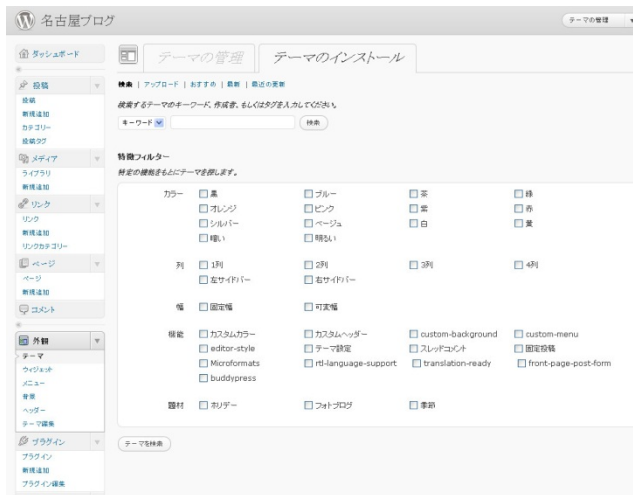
名古屋ブログ

テーマの管理

ダッシュボード

投稿
投稿
新規追加
カテゴリー
投稿タグ

メディア
ライブラリ
新規追加

リンク
リンク
新規追加
リンクカテゴリー

ページ
ページ
新規追加

コメント

外観
テーマ
ウィジェット
メニュー
背景
ヘッダー
テーマ編集

プラグイン
プラグイン
新規追加
プラグイン編集

テーマの管理　テーマのインストール

検索 | アップロード | おすすめ | 最新 | 最近の更新

検索するテーマのキーワード、作成者、もしくはタグを入力してください。

キーワード　検索

特徴フィルター

特定の機能をもとにテーマを探します。

| | | | | |
|---|---|---|---|---|
| カラー | 黒 | ブルー | 茶 | 緑 |
| | オレンジ | ピンク | 紫 | 赤 |
| | シルバー | ベージュ | 白 | 黄 |
| | 暗い | 明るい | | |
| 列 | 1列 | 2列 | 3列 | 4列 |
| | 左サイドバー | 右サイドバー | | |
| 幅 | 固定幅 | 可変幅 | | |
| 機能 | カスタムカラー | カスタムヘッダー | custom-background | custom-menu |
| | editor-style | テーマ設定 | スレッドコメント | 固定投稿 |
| | Microformats | rtl-language-support | translation-ready | front-page-post-form |
| | buddypress | | | |
| 題材 | ホリデー | フォトブログ | 季節 | |

テーマを検索